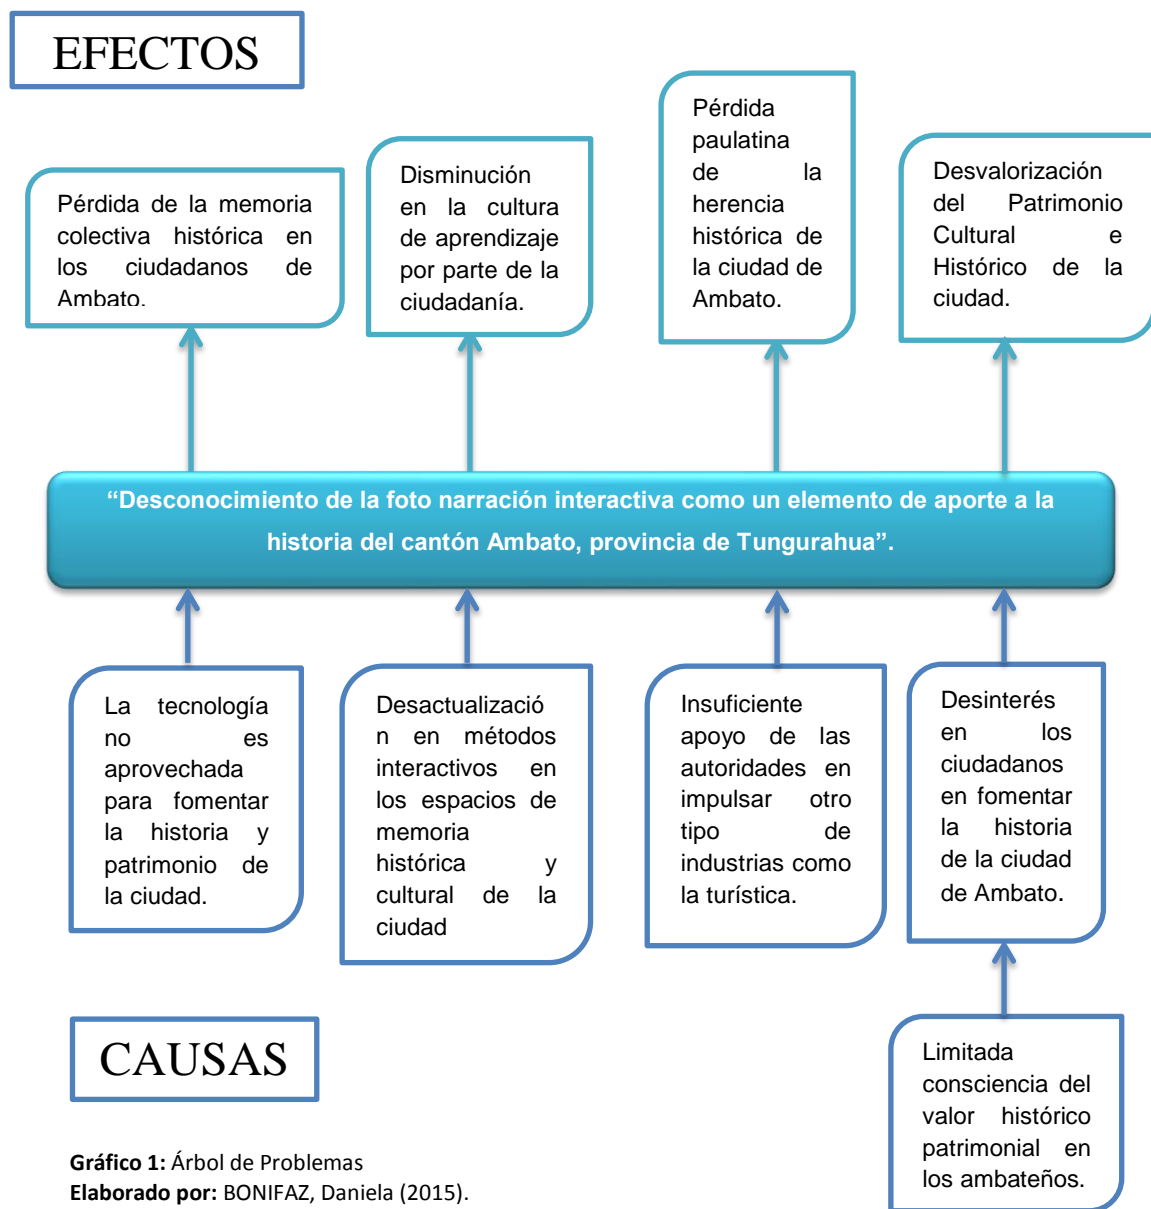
EFECTOS

Pérdida de la memoria colectiva histórica en los ciudadanos de Ambato.

Disminución en la cultura de aprendizaje por parte de la ciudadanía.

Pérdida paulatina de la herencia histórica de la ciudad de Ambato.

Desvalorización del Patrimonio Cultural e Histórico de la ciudad.

“Desconocimiento de la foto narración interactiva como un elemento de aporte a la historia del cantón Ambato, provincia de Tungurahua”.

La tecnología no es aprovechada para fomentar la historia y patrimonio de la ciudad.

Desactualización en métodos interactivos en los espacios de memoria histórica y cultural de la ciudad

Insuficiente apoyo de las autoridades en impulsar otro tipo de industrias como la turística.

Desinterés en los ciudadanos en fomentar la historia de la ciudad de Ambato.

Limitada consciencia del valor histórico patrimonial en los ambateños.

CAUSAS

**Gráfico 1:** Árbol de Problemas
**Elaborado por:** BONIFAZ, Daniela (2015).